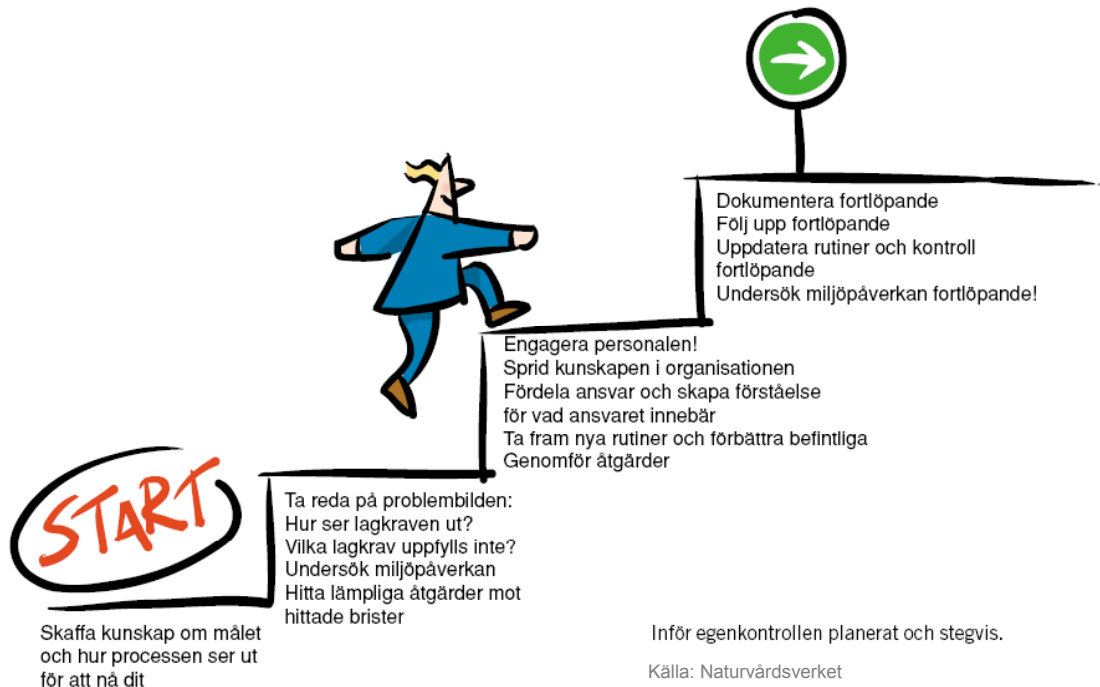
START

Skaffa kunskap om målet och hur processen ser ut för att nå dit

Ta reda på problembilden:
Hur ser lagkraven ut?
Vilka lagkrav uppfylls inte?
Undersök miljöpåverkan
Hitta lämpliga åtgärder mot hittade brister

Engagera personalen!
Sprid kunskapen i organisationen
Fördela ansvar och skapa förståelse för vad ansvaret innebär
Ta fram nya rutiner och förbättra befintliga
Genomför åtgärder

Dokumentera fortlöpande
Följ upp fortlöpande
Uppdatera rutiner och kontroll fortlöpande
Undersök miljöpåverkan fortlöpande!

Inför egenkontrollen planerat och stegvis.

Källa: Naturvårdsverket